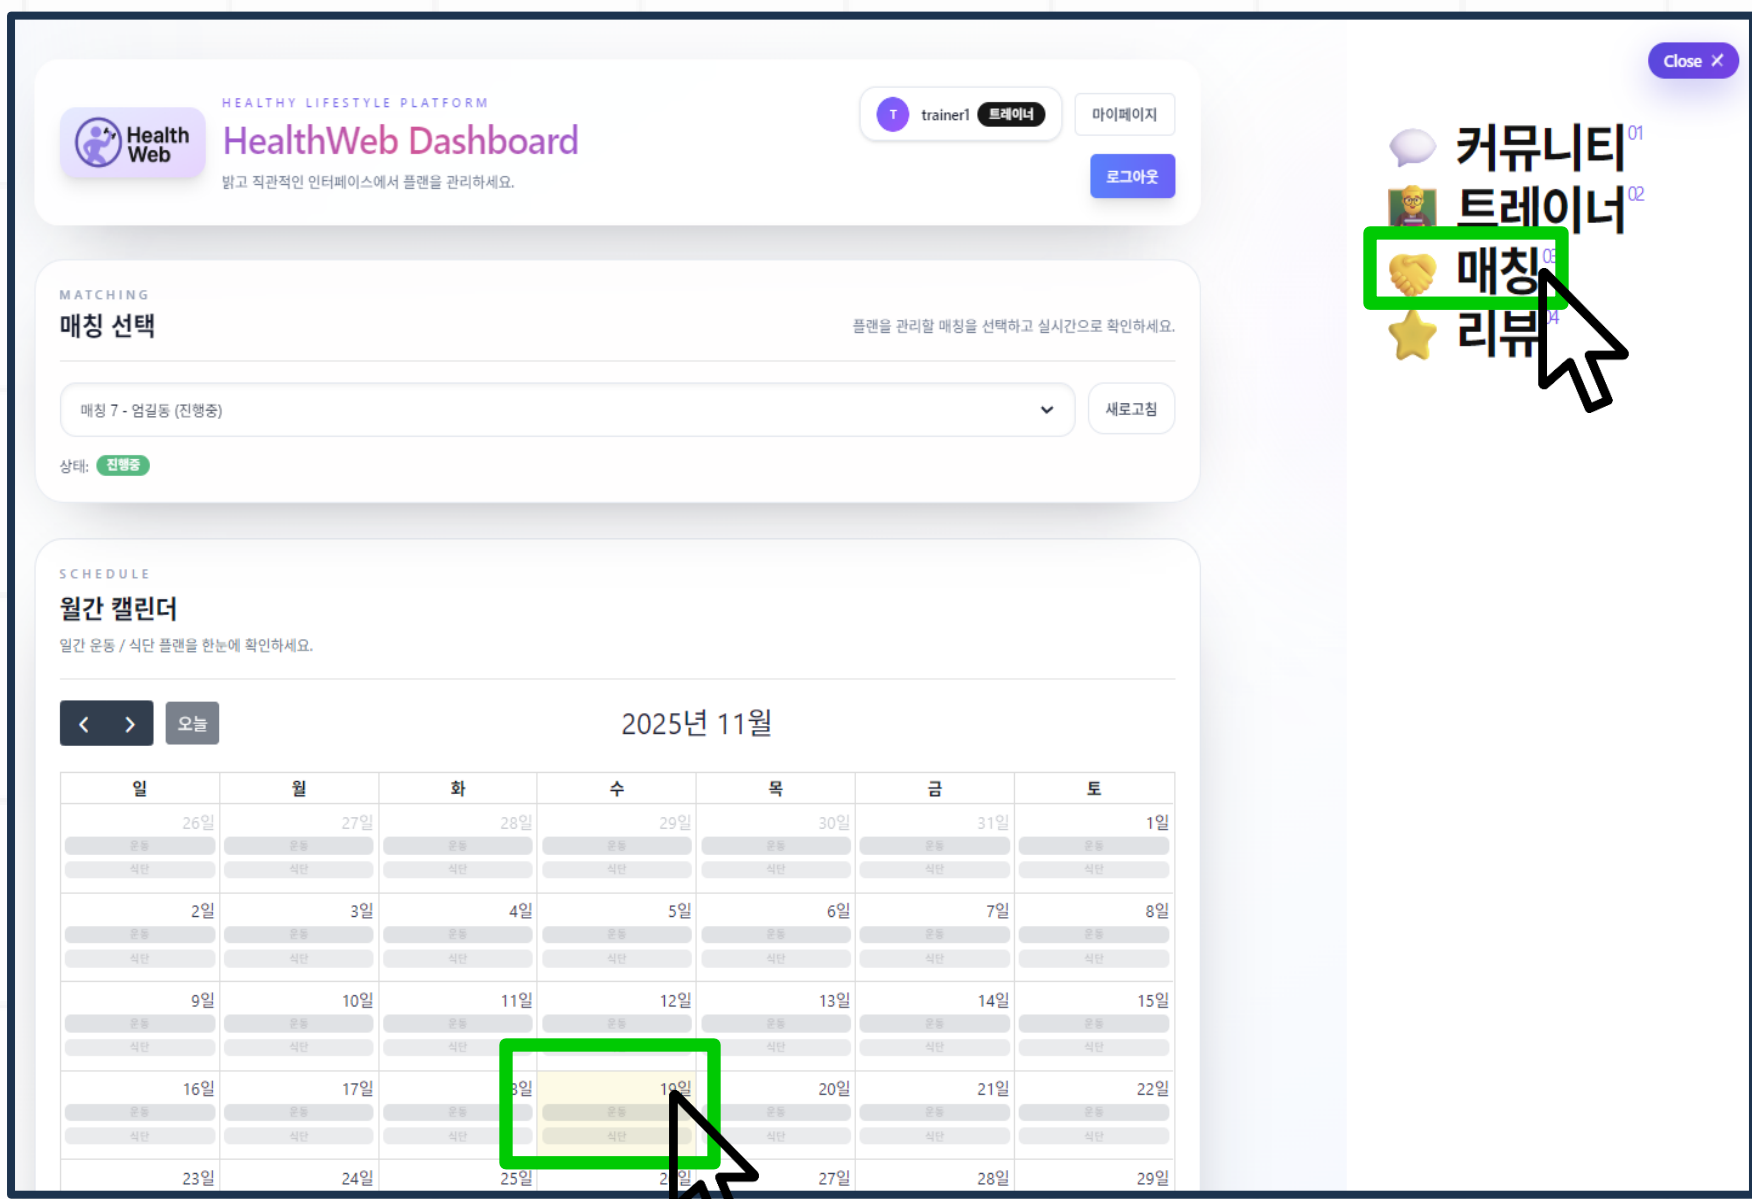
Health Web

HEALTHY LIFESTYLE PLATFORM

HealthWeb Dashboard

밝고 직관적인 인터페이스에서 플랜을 관리하세요.

T trainer1 트레이너

마이페이지

로그아웃

Close ✕

커뮤니티 01
트레이너 02
매칭 03
리뷰 04

MATCHING

매칭 선택

플랜을 관리할 매칭을 선택하고 실시간으로 확인하세요.

매칭 7 - 엄길동 (진행중)

새로고침

상태: 진행중

SCHEDULE

월간 캘린더

월간 운동 / 식단 플랜을 한눈에 확인하세요.

오늘

2025년 11월

| 일 | 월 | 화 | 수 | 목 | 금 | 토 |
|---|---|---|---|---|---|---|
| 26일 운동 식단 | 27일 운동 식단 | 28일 운동 식단 | 29일 운동 식단 | 30일 운동 식단 | 31일 운동 식단 | 1일 운동 식단 |
| 2일 운동 식단 | 3일 운동 식단 | 4일 운동 식단 | 5일 운동 식단 | 6일 운동 식단 | 7일 운동 식단 | 8일 운동 식단 |
| 9일 운동 식단 | 10일 운동 식단 | 11일 운동 식단 | 12일 운동 식단 | 13일 운동 식단 | 14일 운동 식단 | 15일 운동 식단 |
| 16일 운동 식단 | 17일 운동 식단 | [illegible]8일 운동 식단 | 19일 운동 식단 | 20일 운동 식단 | 21일 운동 식단 | 22일 운동 식단 |
| 23일 | 24일 | 25일 | 2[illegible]일 | 27일 | 28일 | 29일 |